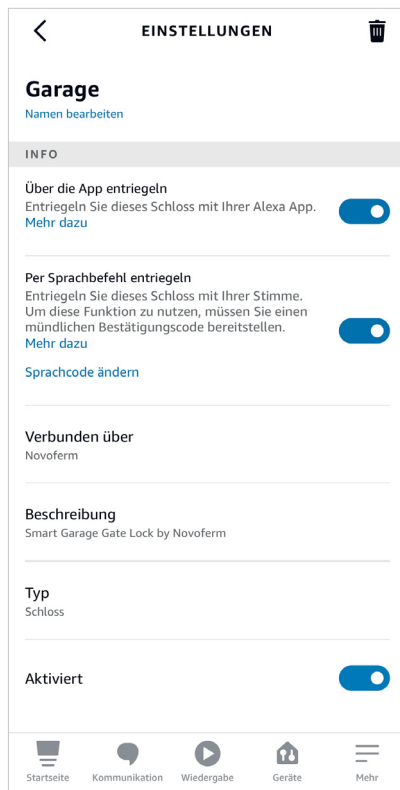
EINSTELLUNGEN

Garage
Namen bearbeiten

INFO

Über die App entriegeln
Entriegeln Sie dieses Schloss mit Ihrer Alexa App.
Mehr dazu

Per Sprachbefehl entriegeln
Entriegeln Sie dieses Schloss mit Ihrer Stimme. Um diese Funktion zu nutzen, müssen Sie einen mündlichen Bestätigungscode bereitstellen.
Mehr dazu

Sprachcode ändern

Verbunden über
Novoferm

Beschreibung
Smart Garage Gate Lock by Novoferm

Typ
Schloss

Aktiviert

Startseite
Kommunikation
Wiedergabe
Geräte
Mehr